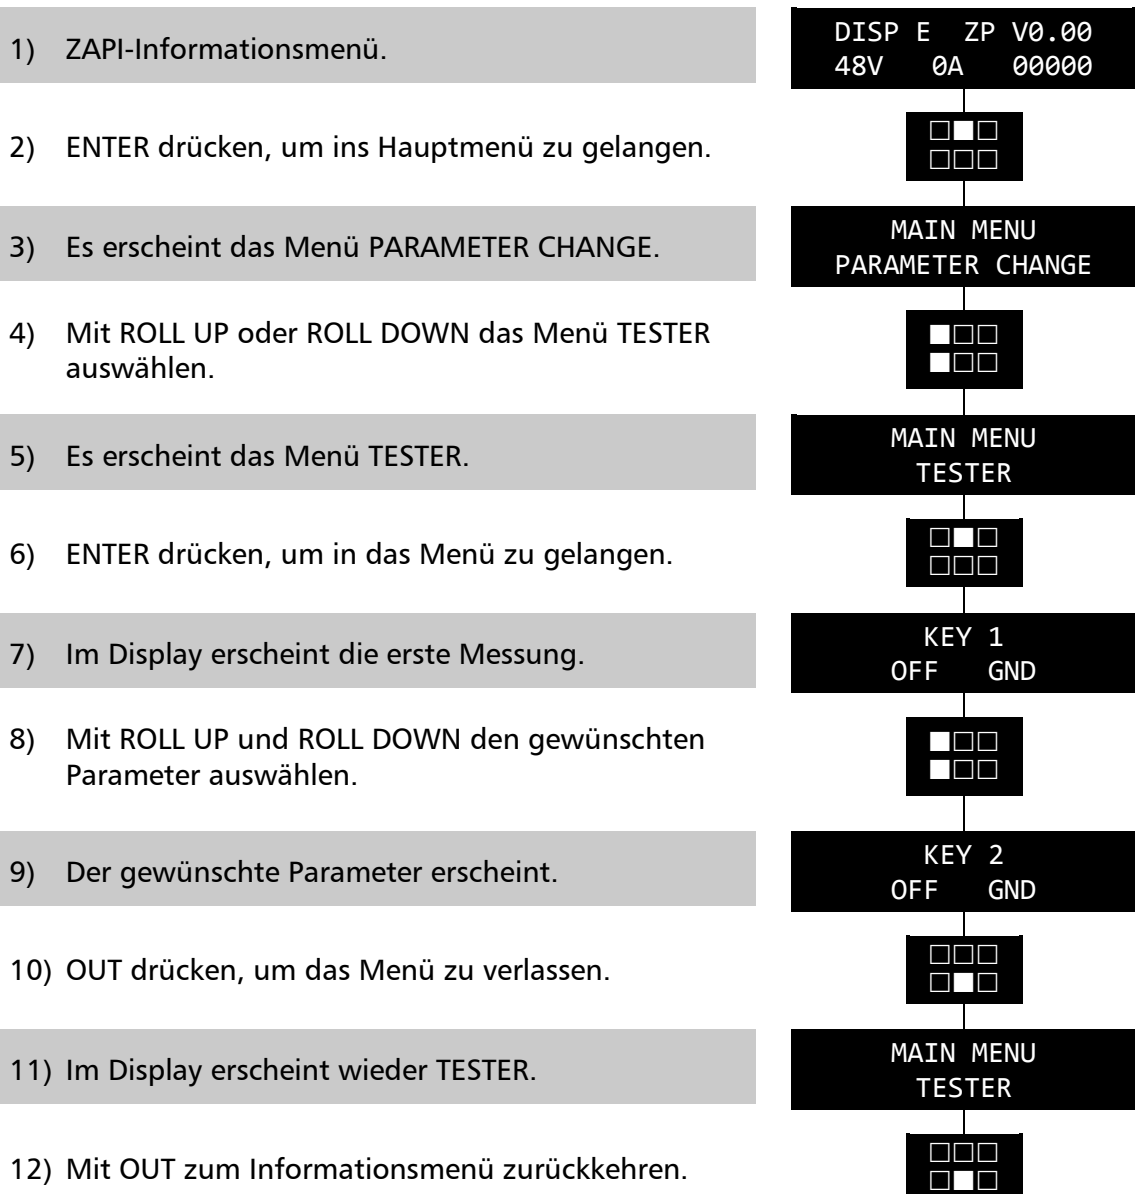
1) ZAPI-Informationsmenü.

DISP E ZP V0.00
48V 0A 00000

2) ENTER drücken, um ins Hauptmenü zu gelangen.

3) Es erscheint das Menü PARAMETER CHANGE.

MAIN MENU
PARAMETER CHANGE

4) Mit ROLL UP oder ROLL DOWN das Menü TESTER auswählen.

5) Es erscheint das Menü TESTER.

MAIN MENU
TESTER

6) ENTER drücken, um in das Menü zu gelangen.

7) Im Display erscheint die erste Messung.

KEY 1
OFF GND

8) Mit ROLL UP und ROLL DOWN den gewünschten Parameter auswählen.

9) Der gewünschte Parameter erscheint.

KEY 2
OFF GND

10) OUT drücken, um das Menü zu verlassen.

11) Im Display erscheint wieder TESTER.

MAIN MENU
TESTER

12) Mit OUT zum Informationsmenü zurückkehren.